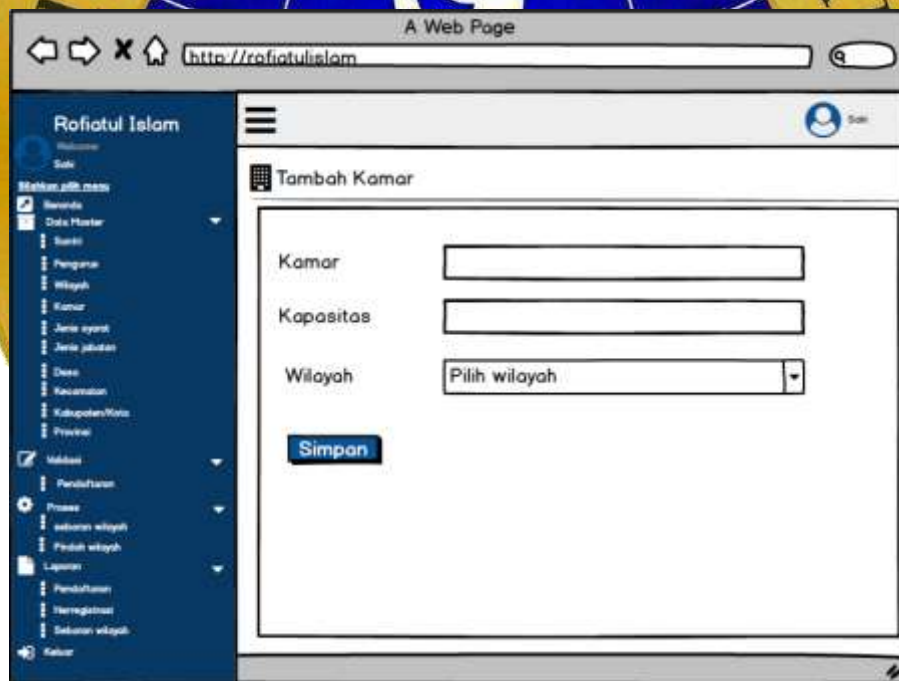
A Web Page

http://rofiatulislam

Rofiatul Islam

Welcome

Sah

Silahkan pilih menu

Beranda

Data Master

Santri

Pengurus

Wilayah

Kamar

Jenis syarat

Jenis jabatan

Desa

Kecamatan

Kabupaten/Kota

Provinsi

Validasi

Pendaftaran

Proses

sebaran wilayah

Pindah wilayah

Laporan

Pendaftaran

Herregistrasi

Sebaran wilayah

Keluar

Sah

Tambah Kamar

Kamar

Kapasitas

Wilayah

Pilih wilayah

Simpan